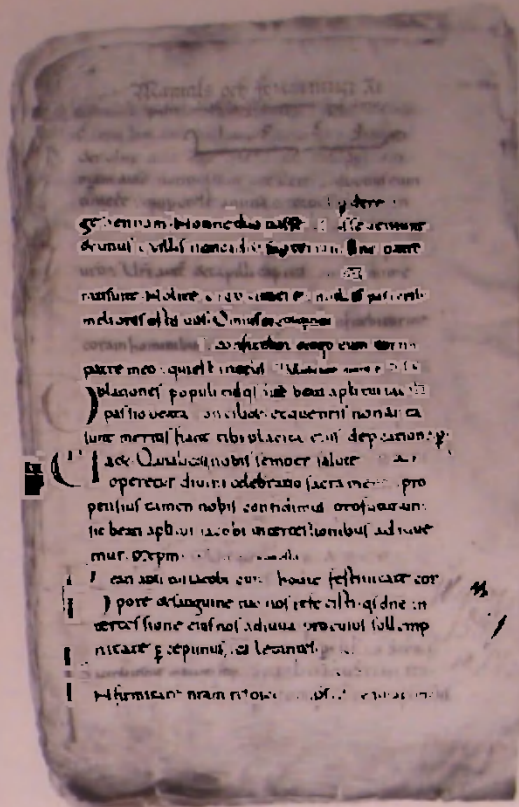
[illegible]

ge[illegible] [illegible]

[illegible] qui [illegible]

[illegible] populi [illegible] beati apostoli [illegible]

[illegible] turn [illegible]

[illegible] Quamuis nobis semper salutare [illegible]

operetur diuini celebratio sacramenti pro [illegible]

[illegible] tamen nobis confidimus proficere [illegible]

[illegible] beati apostoli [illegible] intercessionibus adiuue

mur. Per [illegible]

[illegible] cum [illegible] festiuitatem cor

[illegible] deposcimus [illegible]

intercessione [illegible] subueniri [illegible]

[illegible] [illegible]

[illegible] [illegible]